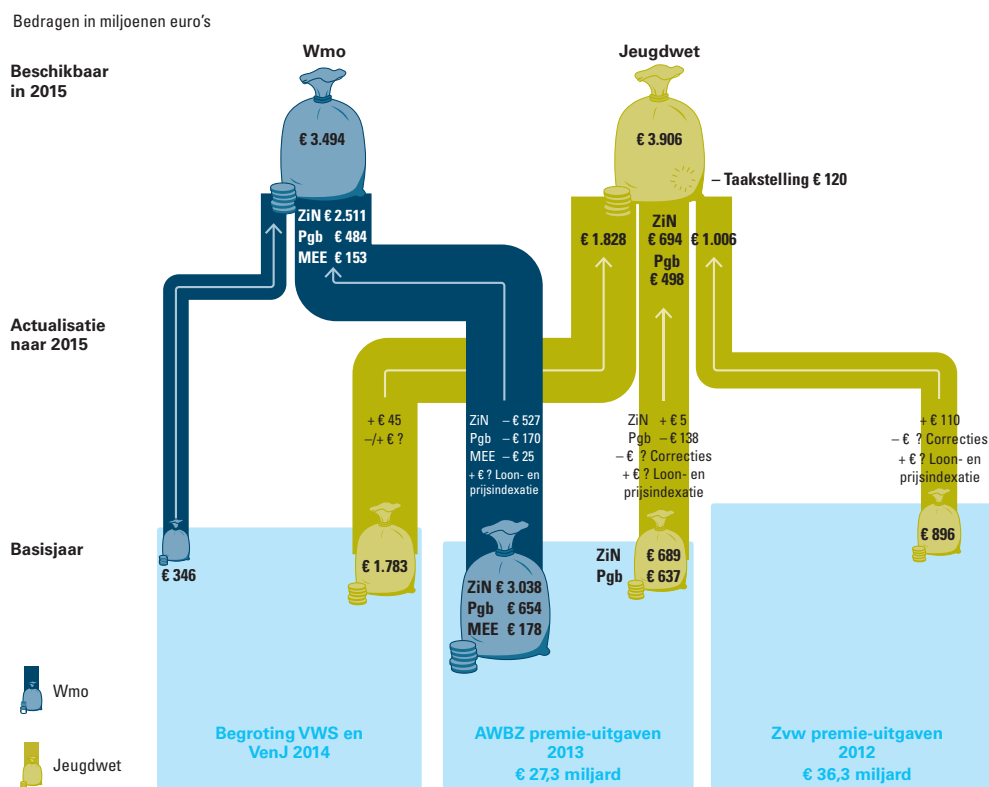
Bedragen in miljoenen euro's

Beschikbaar in 2015

Wmo

€ 3.494

ZiN € 2.511
Pgb € 484
MEE € 153

Jeugdwet

€ 3.906

– Taakstelling € 120

€ 1.828

ZiN € 694
Pgb € 498

€ 1.006

Actualisatie naar 2015

+ € 45
–/+ € ?

ZiN – € 527
Pgb – € 170
MEE – € 25
+ € ? Loon- en prijsindexatie

ZiN + € 5
Pgb – € 138
– € ? Correcties
+ € ? Loon- en prijsindexatie

+ € 110
– € ? Correcties
+ € ? Loon- en prijsindexatie

Basisjaar

€ 346

€ 1.783

ZiN € 3.038
Pgb € 654
MEE € 178

ZiN € 689
Pgb € 637

€ 896

Wmo

Jeugdwet

Begroting VWS en VenJ 2014

AWBZ premie-uitgaven 2013
€ 27,3 miljard

Zvw premie-uitgaven 2012
€ 36,3 miljard